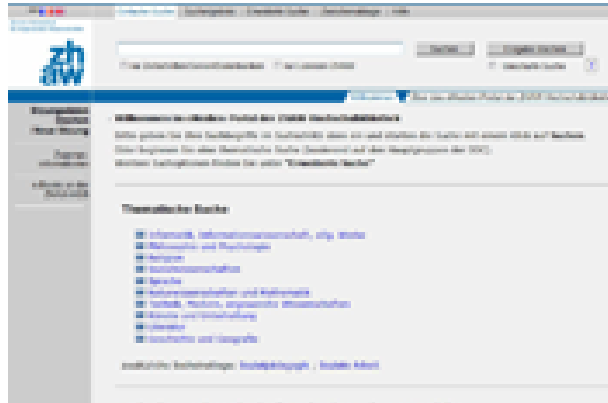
zh
aw

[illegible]

Willkommen im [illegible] Portal der ZHAW Hochschulbibliothek

Themati­sche Suche

Informatik, Informationswissenschaft, allg. Werke
Philosophie und Psychologie
Religion
Sozialwissenschaften
Sprache
Naturwissenschaften und Mathematik
Technik, Medizin, angewandte Wissenschaften
Künste und Unterhaltung
Literatur
Geschichte und Geografie

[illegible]